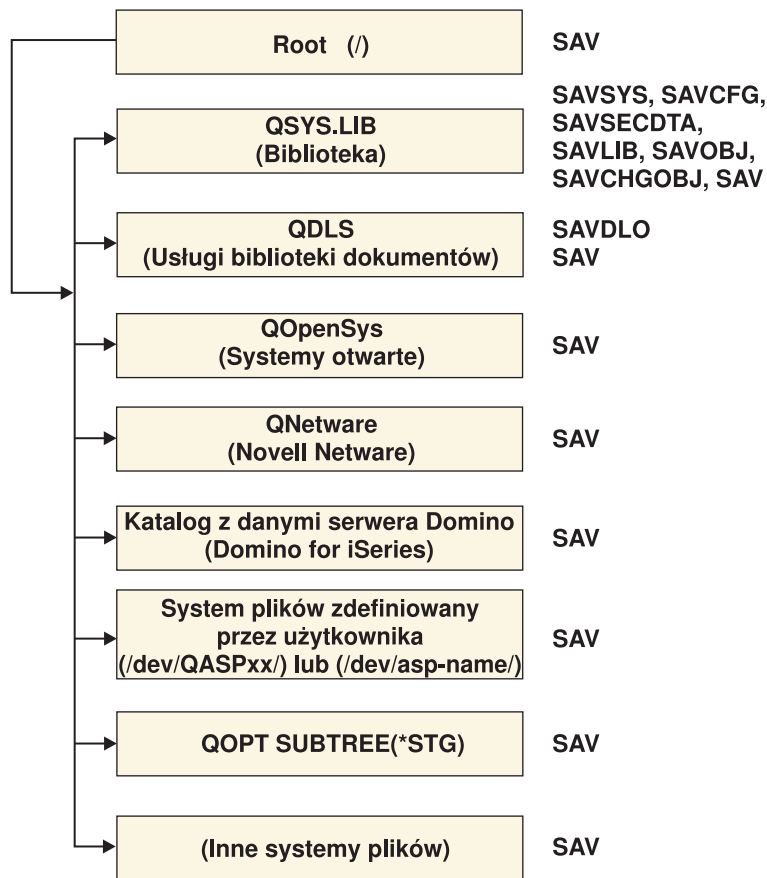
Root (/)
SAV

QSYS.LIB
(Biblioteka)
SAVSYS, SAVCFG, SAVSECDTA, SAVLIB, SAVOBJ, SAVCHGOBJ, SAV

QDLS
(Usługi biblioteki dokumentów)
SAVDLO
SAV

QOpenSys
(Systemy otwarte)
SAV

QNetware
(Novell Netware)
SAV

Katalog z danymi serwera Domino
(Domino for iSeries)
SAV

System plików zdefiniowany przez użytkownika
(/dev/QASPxx/) lub (/dev/asp-name/)
SAV

QOPT SUBTREE(*STG)
SAV

(Inne systemy plików)
SAV